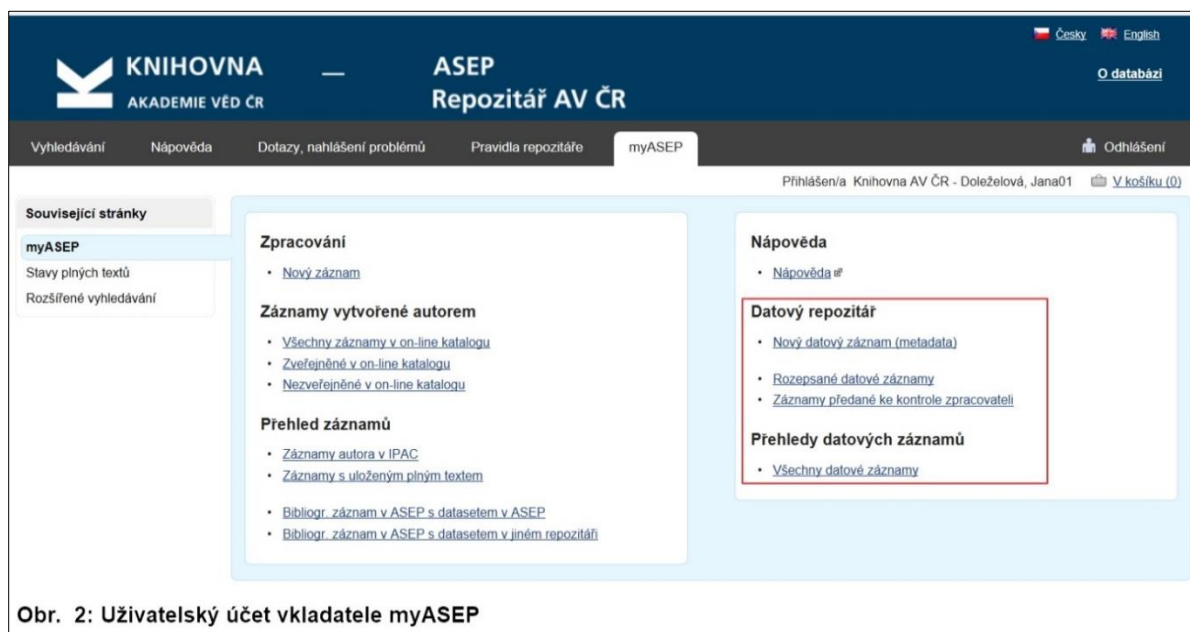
Česky English

KNIHOVNA AKADEMIE VĚD ČR — ASEP Repozitář AV ČR

O databázi

Vyhledávání Nápověda Dotazy, nahlášení problémů Pravidla repozitáře myASEP Odhlášení

Přihlášen/a Knihovna AV ČR - Doleželová, Jana01 V košíku (0)

Související stránky
myASEP
Stavy plných textů
Rozšířené vyhledávání

Zpracování
• Nový záznam

Záznamy vytvořené autorem
• Všechny záznamy v on-line katalogu
• Zveřejněné v on-line katalogu
• Nezveřejněné v on-line katalogu

Přehled záznamů
• Záznamy autora v IPAC
• Záznamy s uloženým plným textem

• Bibliogr. záznam v ASEP s datasetem v ASEP
• Bibliogr. záznam v ASEP s datasetem v jiném repozitáři

Nápověda
• Nápověda

Datový repozitář
• Nový datový záznam (metadata)

• Rozepsané datové záznamy
• Záznamy předané ke kontrole zpracovateli

Přehledy datových záznamů
• Všechny datové záznamy

Obr. 2: Uživatelský účet vkladatele myASEP